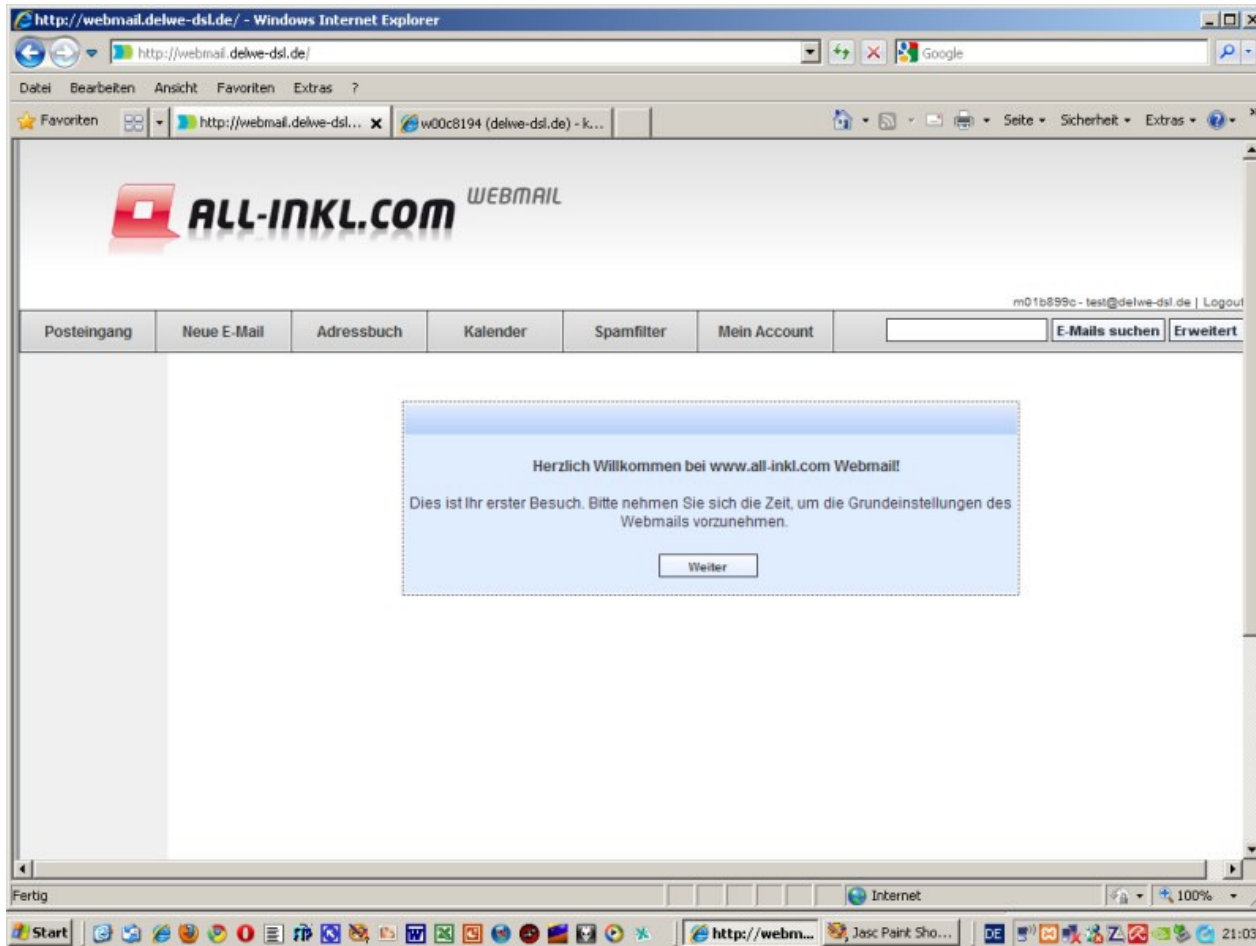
http://webmail.delwe-dsl.de/ - Windows Internet Explorer

http://webmail.delwe-dsl.de/

Google

Datei Bearbeiten Ansicht Favoriten Extras ?

Favoriten

http://webmail.delwe-dsl...

w00c8194 (delwe-dsl.de) - k...

Seite Sicherheit Extras

ALL-INKL.COM WEBMAIL

m01b899c - test@delwe-dsl.de | Logout

Posteingang | Neue E-Mail | Adressbuch | Kalender | Spamfilter | Mein Account

E-Mails suchen | Erweitert

Herzlich Willkommen bei www.all-inkl.com Webmail!

Dies ist Ihr erster Besuch. Bitte nehmen Sie sich die Zeit, um die Grundeinstellungen des Webmails vorzunehmen.

Weiter

Fertig

Internet

100%

Start

http://webm...

Jasc Paint Sho...

DE

21:03